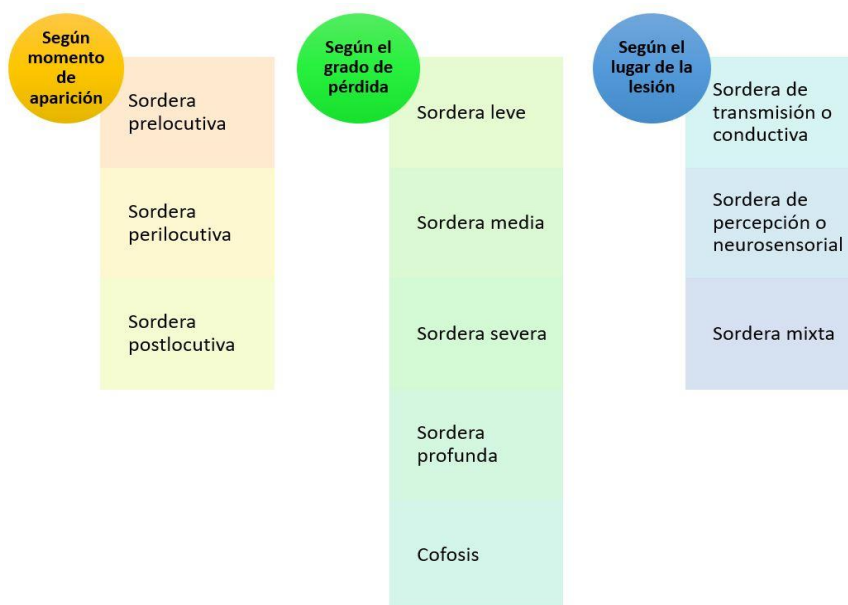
Según momento de aparición

Sordera prelocutiva

Sordera perilocutiva

Sordera postlocutiva

Según el grado de pérdida

Sordera leve

Sordera media

Sordera severa

Sordera profunda

Cofosis

Según el lugar de la lesión

Sordera de transmisión o conductiva

Sordera de percepción o neurosensorial

Sordera mixta